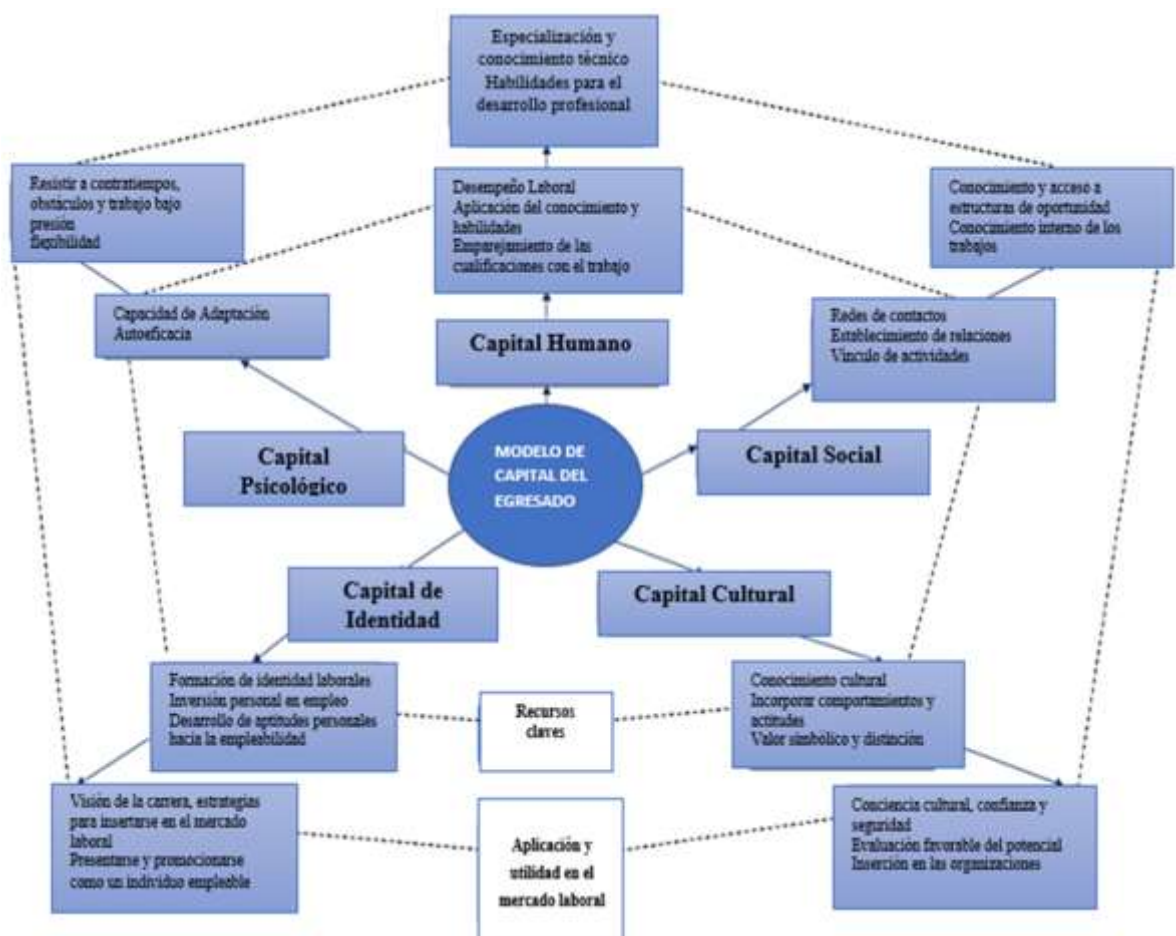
Especialización y conocimiento técnico
Habilidades para el desarrollo profesional

Resistir a contratiempos, obstáculos y trabajo bajo presión
flexibilidad

Desempeño Laboral
Aplicación del conocimiento y habilidades
Emparejamiento de las cualificaciones con el trabajo

Conocimiento y acceso a estructuras de oportunidad
Conocimiento interno de los trabajos

Capacidad de Adaptación
Autoeficacia

Capital Humano

Redes de contactos
Establecimiento de relaciones
Vínculo de actividades

Capital Psicológico

MODELO DE CAPITAL DEL EGRESADO

Capital Social

Capital de Identidad

Capital Cultural

Formación de identidad laborales
Inversión personal en empleo
Desarrollo de aptitudes personales hacia la empleabilidad

Recursos claves

Conocimiento cultural
Incorporar comportamientos y actitudes
Valor simbólico y distinción

Visión de la carrera, estrategias para insertarse en el mercado laboral
Presentarse y promocionarse como un individuo empleable

Aplicación y utilidad en el mercado laboral

Conciencia cultural, confianza y seguridad
Evaluación favorable del potencial
Inserción en las organizaciones